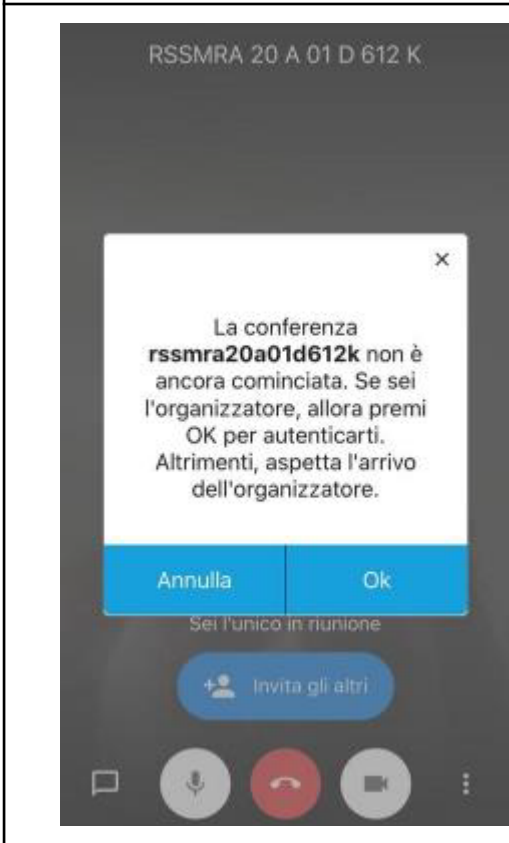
RSSMRA 20 A 01 D 612 K

×

La conferenza **rssmra20a01d612k** non è ancora cominciata. Se sei l'organizzatore, allora premi OK per autenticarti. Altrimenti, aspetta l'arrivo dell'organizzatore.

Annulla

Ok

Sei l'unico in riunione

Invita gli altri